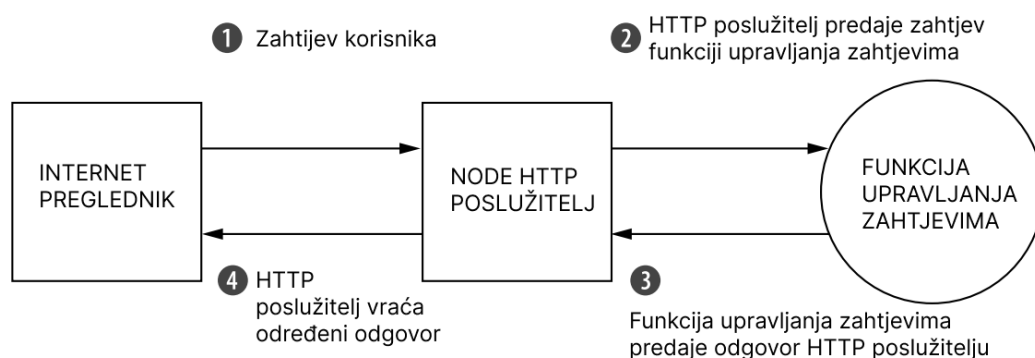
1 Zahtijev korisnika

2 HTTP poslužitelj predaje zahtjev funkciji upravljanja zahtjevima

INTERNET PREGLEDNIK

NODE HTTP POSLUŽITELJ

FUNKCIJA UPRAVLJANJA ZAHTJEVIMA

4 HTTP poslužitelj vraća određeni odgovor

3 Funkcija upravljanja zahtjevima predaje odgovor HTTP poslužitelju